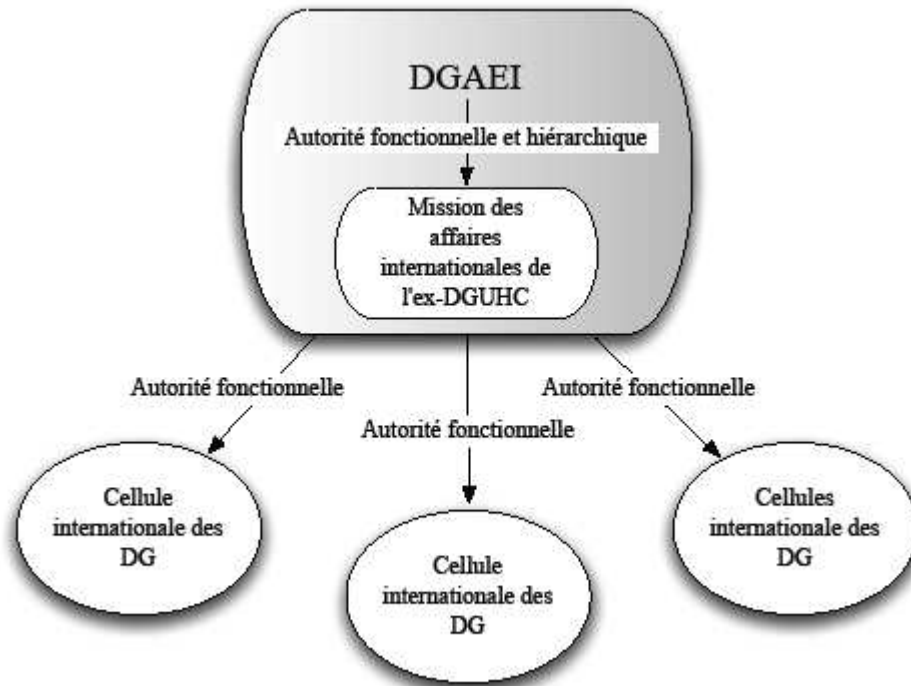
DGAEI

Autorité fonctionnelle et hiérarchique

Mission des affaires internationales de l'ex-DGUHC

Autorité fonctionnelle

Autorité fonctionnelle

Autorité fonctionnelle

Cellule internationale des DG

Cellule internationale des DG

Cellules internationale des DG